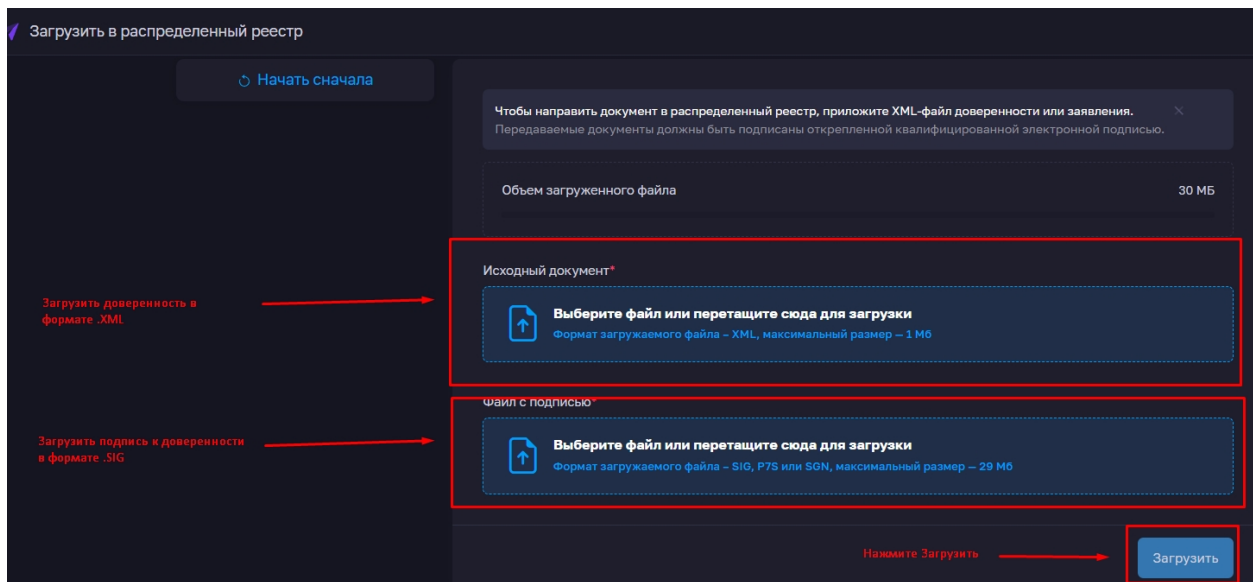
Загрузить в распределенный реестр

Начать сначала

Чтобы направить документ в распределенный реестр, приложите XML-файл доверенности или заявления.
Передаваемые документы должны быть подписаны открепленной квалифицированной электронной подписью.

Объем загруженного файла 30 МБ

Исходный документ*

Загрузить доверенность в формате .XML

Выберите файл или перетащите сюда для загрузки
Формат загружаемого файла – XML, максимальный размер – 1 Мб

Файл с подписью*

Загрузить подпись к доверенности в формате .SIG

Выберите файл или перетащите сюда для загрузки
Формат загружаемого файла – SIG, P7S или SGN, максимальный размер – 29 Мб

Нажмите Загрузить

Загрузить